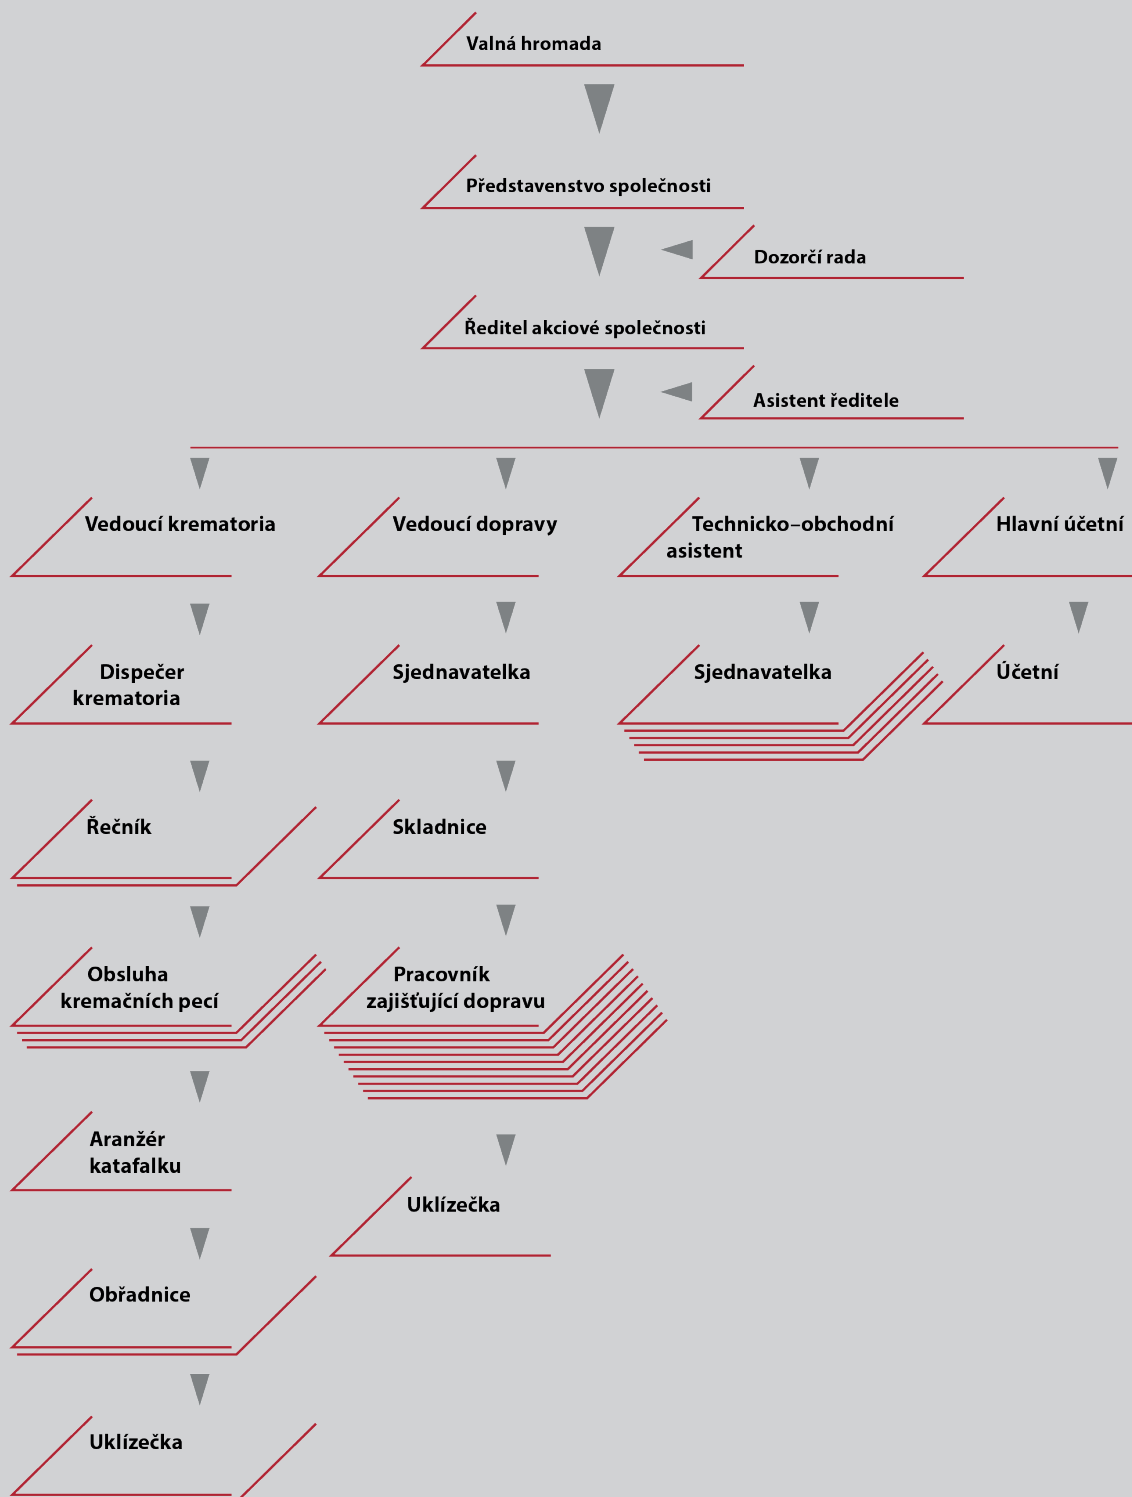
Valná hromada

Představenstvo společnosti

Dozorčí rada

Ředitel akciové společnosti

Asistent ředitele

Vedoucí krematoria

Vedoucí dopravy

Technicko–obchodní asistent

Hlavní účetní

Dispečer krematoria

Sjednavatelka

Sjednavatelka

Účetní

Řečník

Skladnice

Obsluha kremačních pecí

Pracovník zajišťující dopravu

Aranžér katafalku

Uklízečka

Obřadnice

Uklízečka